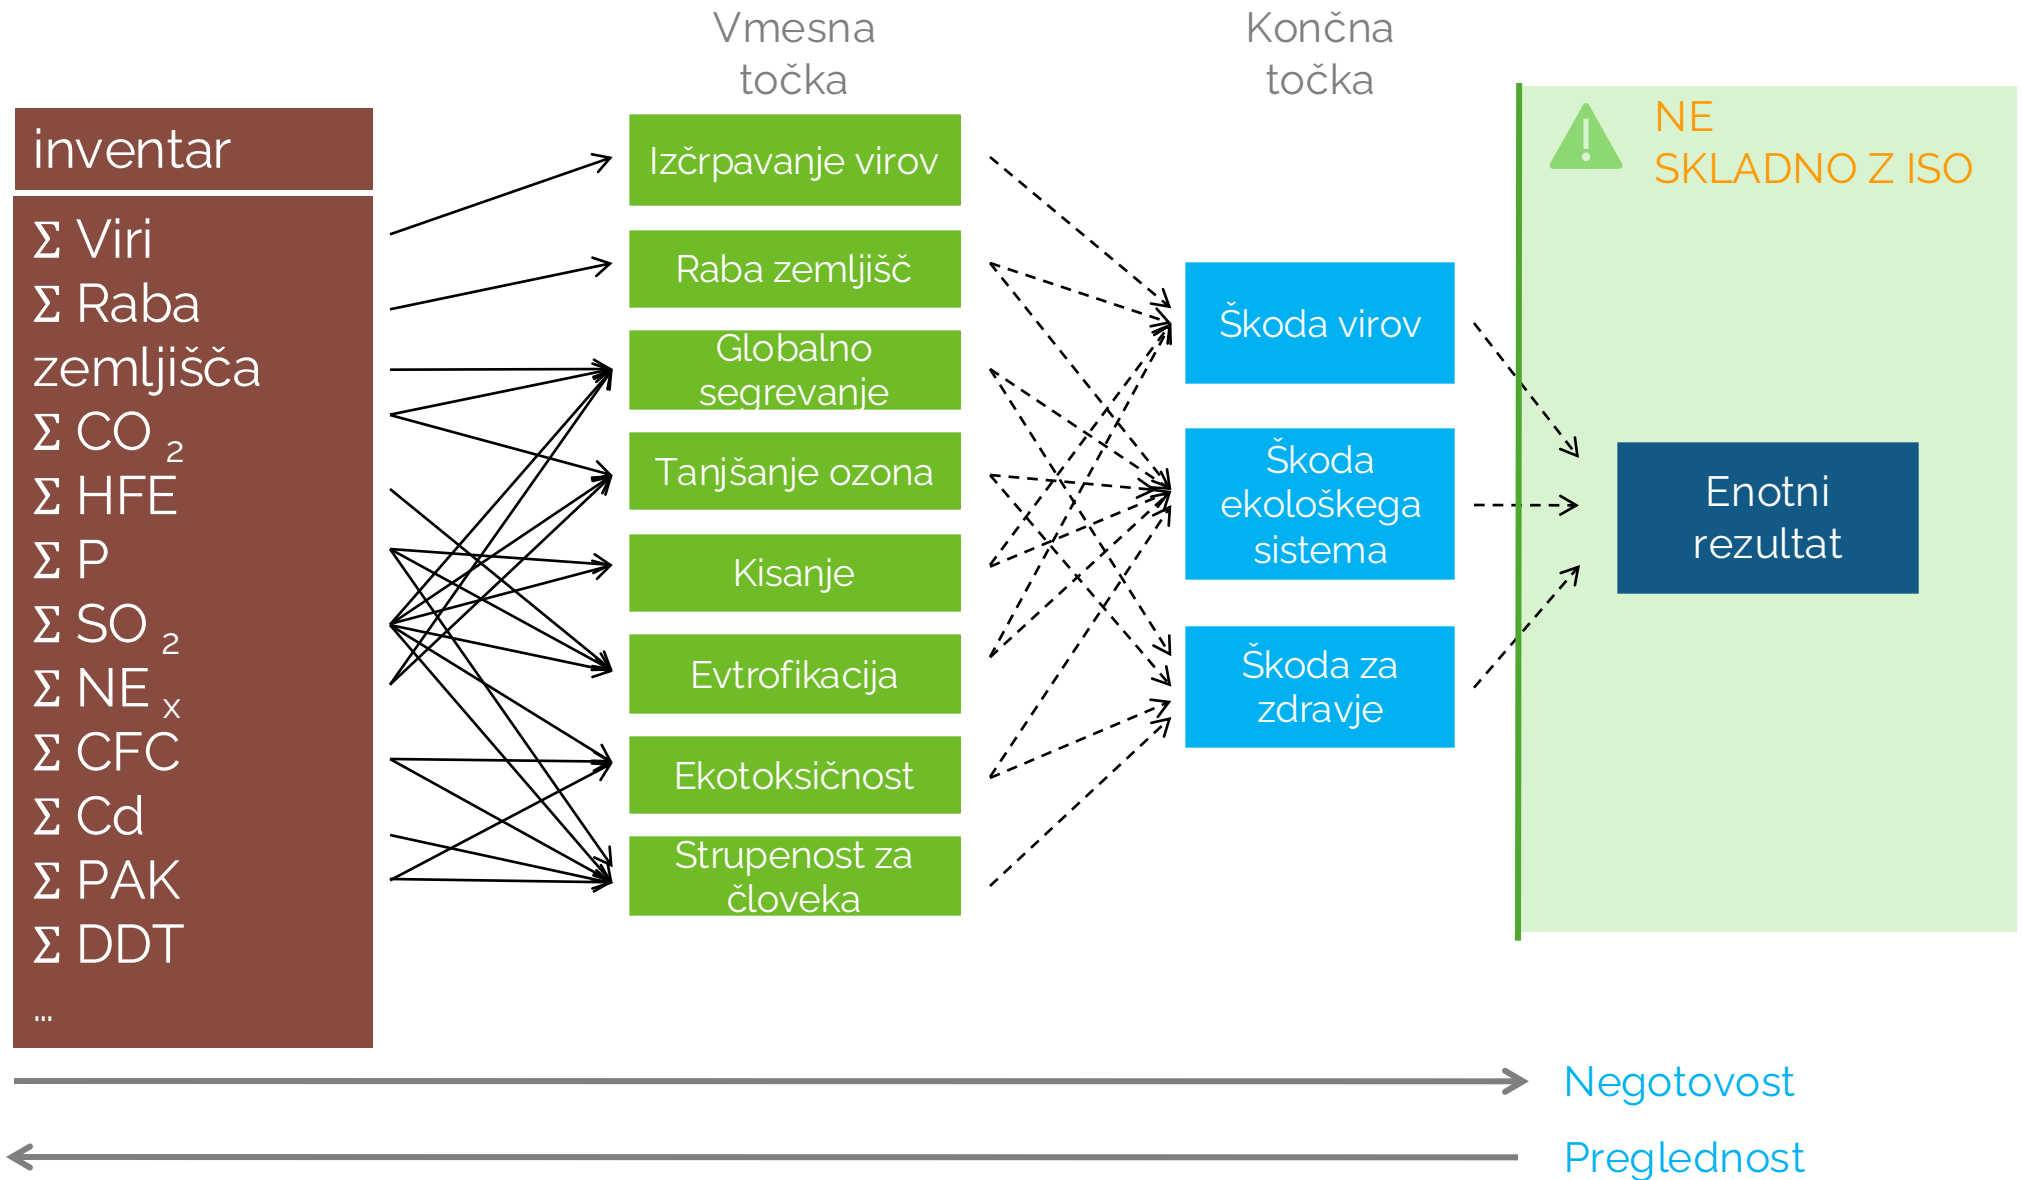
Vmesna točka

Končna točka

inventar

Σ Viri
Σ Raba zemljišča
Σ $CO_2$
Σ HFE
Σ P
Σ $SO_2$
Σ $NE_x$
Σ CFC
Σ Cd
Σ PAK
Σ DDT
...

Izčrpavanje virov

Raba zemljišč

Globalno segrevanje

Tanjšanje ozona

Kisanje

Evtrofikacija

Ekotoksičnost

Strupenost za človeka

Škoda virov

Škoda ekološkega sistema

Škoda za zdravje

NE SKLADNO Z ISO

Enotni rezultat

Negotovost

Preglednost